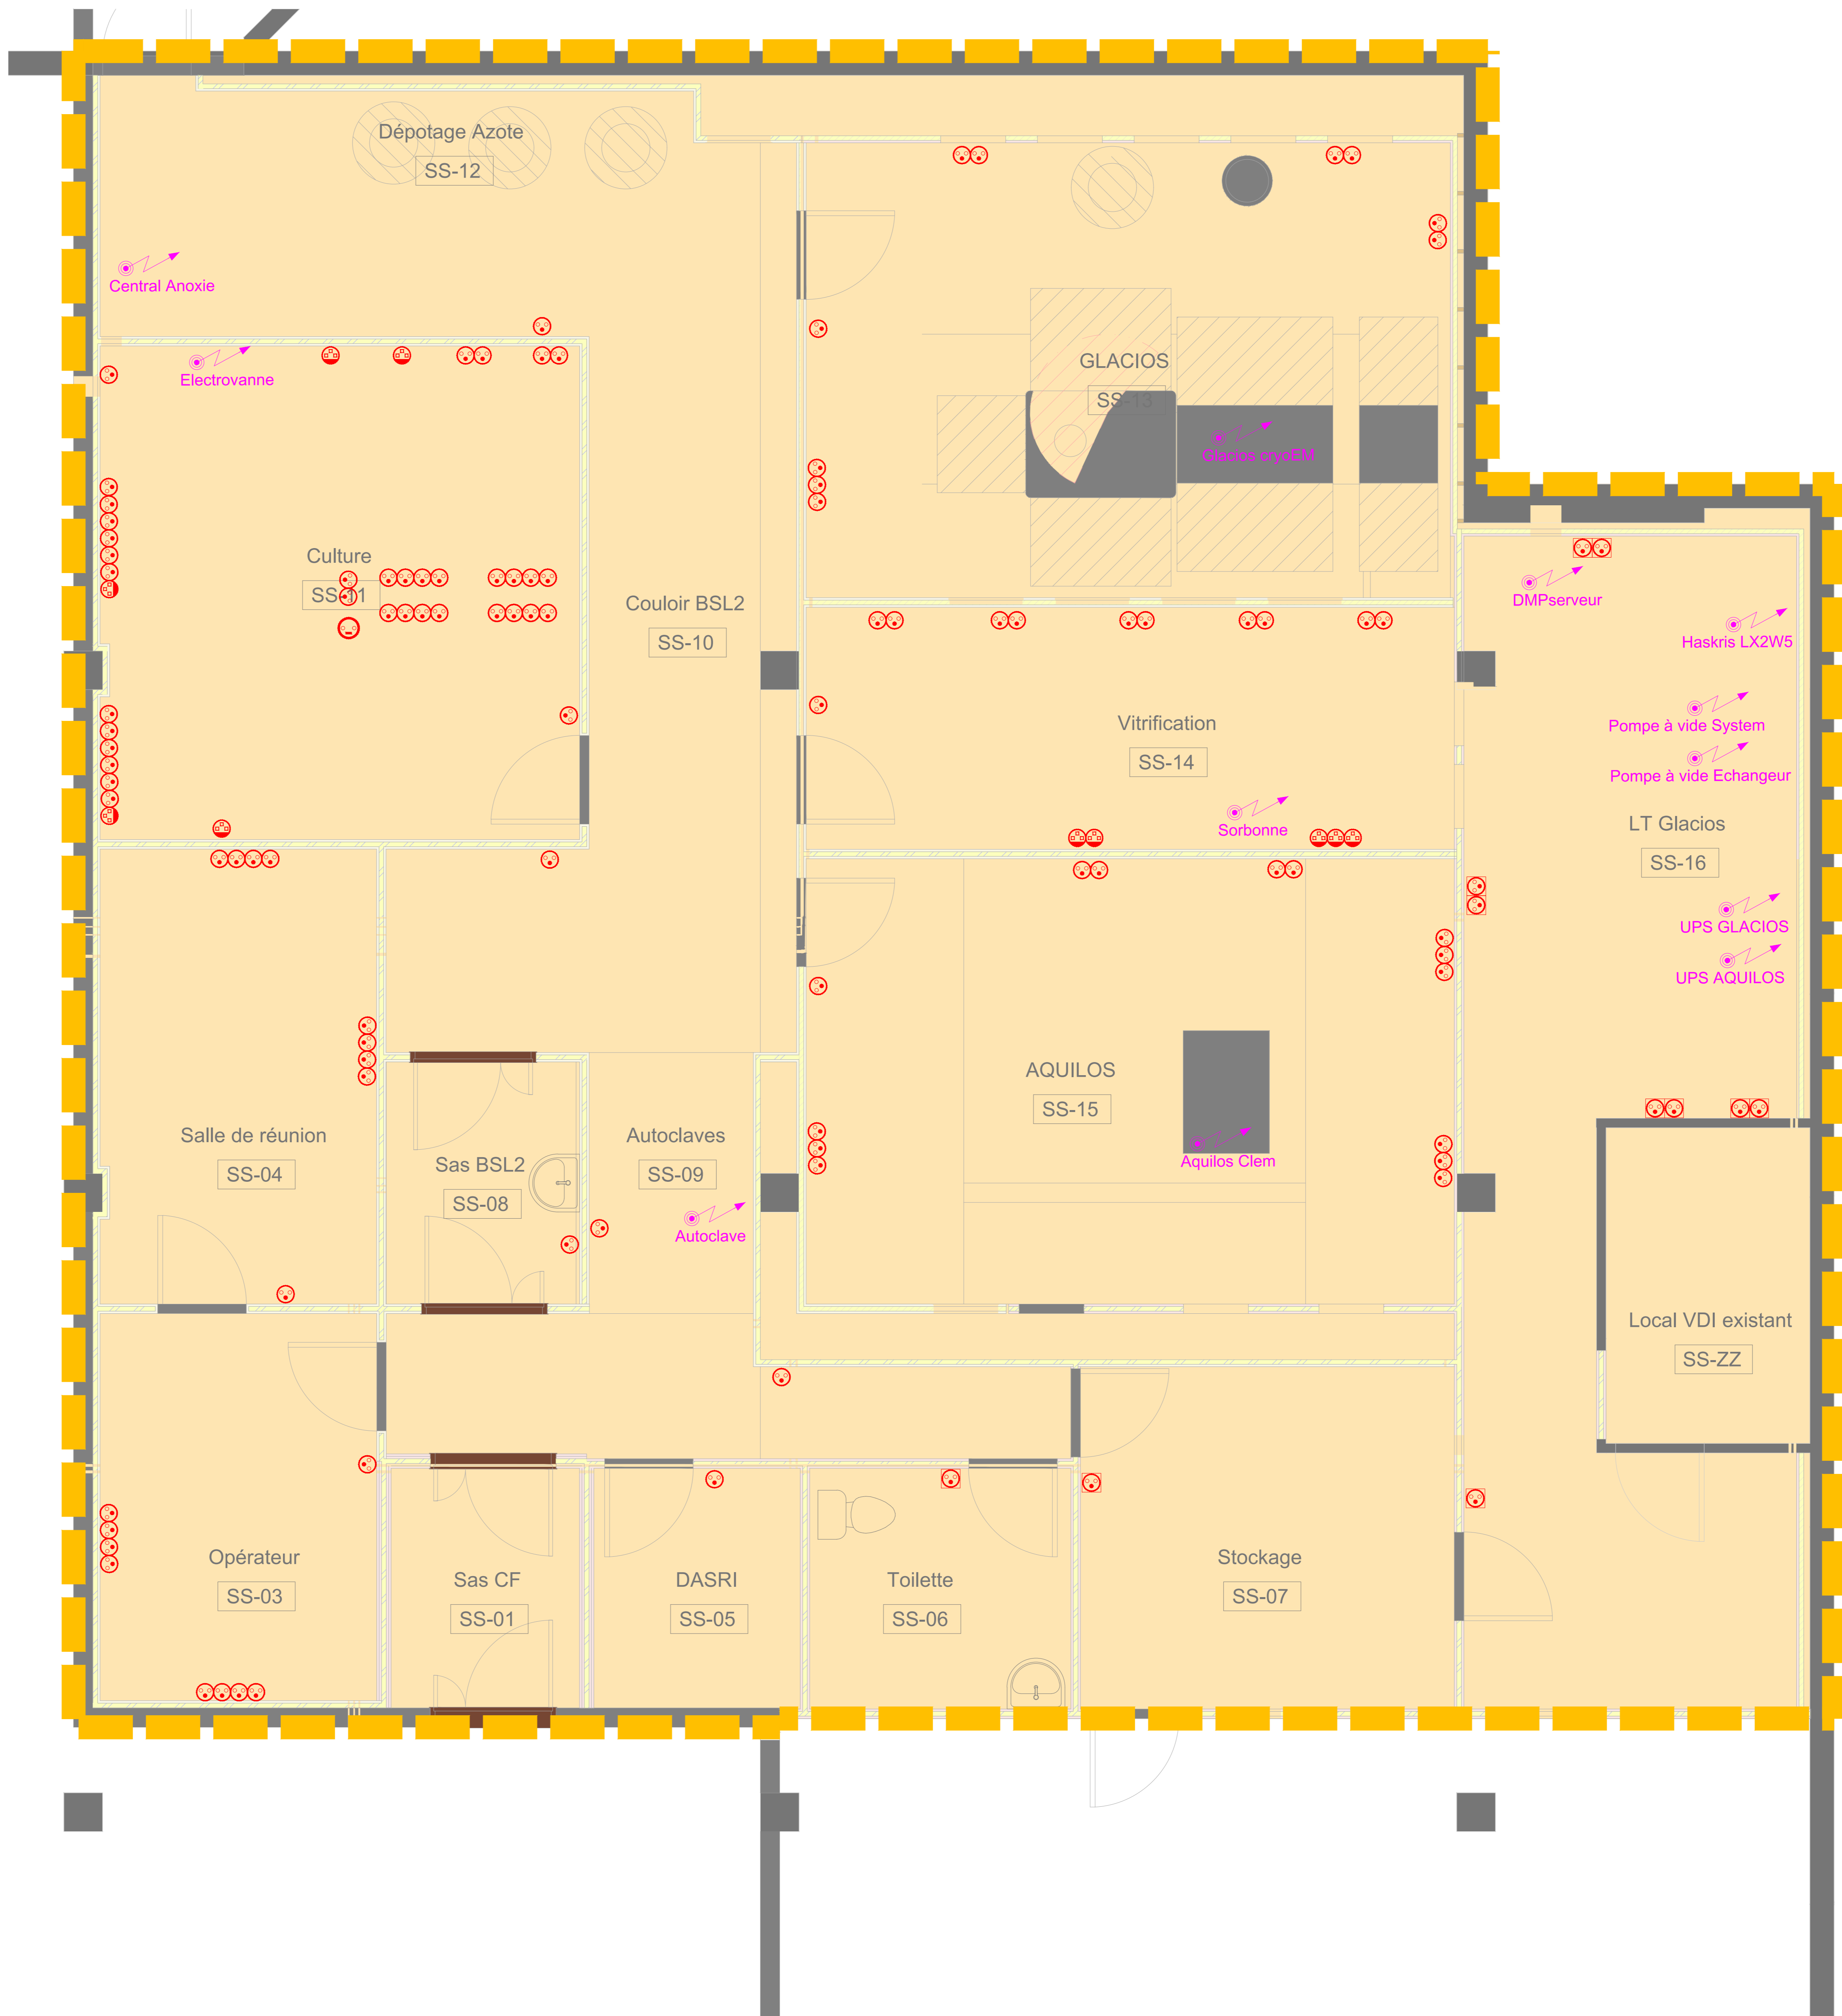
Dépotage Azote
SS-12

Central Anoxie

Electrovanne

GLACIOS
SS-13

Glacios cryoEM

Culture
SS-11

Couloir BSL2
SS-10

DMPserveur

Haskris LX2W5

Vitrification
SS-14

Pompe à vide System

Pompe à vide Echangeur

Sorbonne

LT Glacios
SS-16

UPS GLACIOS

UPS AQUILOS

AQUILOS
SS-15

Aquilos Clem

Salle de réunion
SS-04

Sas BSL2
SS-08

Autoclaves
SS-09

Autoclave

Local VDI existant
SS-ZZ

Opérateur
SS-03

Sas CF
SS-01

DASRI
SS-05

Toilette
SS-06

Stockage
SS-07